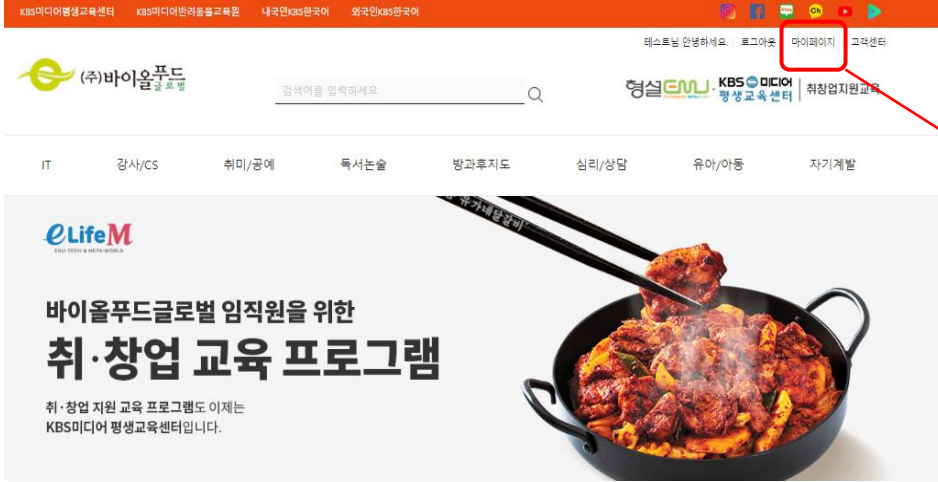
KBS미디어평생교육센터 KBS미디어반려동물교육원 내국인KBS한국어 외국인KBS한국어

테스트님 안녕하세요. 로그아웃 마이페이지 고객센터

(주)바이올푸드 글로벌

검색어를 입력하세요

형설EMJ KBS 미디어 평생교육센터 취창업지원교육

IT 강사/CS 취미/공예 독서논술 방과후지도 심리/상담 유아/아동 자기계발

eLifeM
EDU-TECH & META-WORLD

바이올푸드글로벌 임직원을 위한
취·창업 교육 프로그램

취·창업 지원 교육 프로그램도 이제는
KBS미디어 평생교육센터입니다.

유가네닭갈비